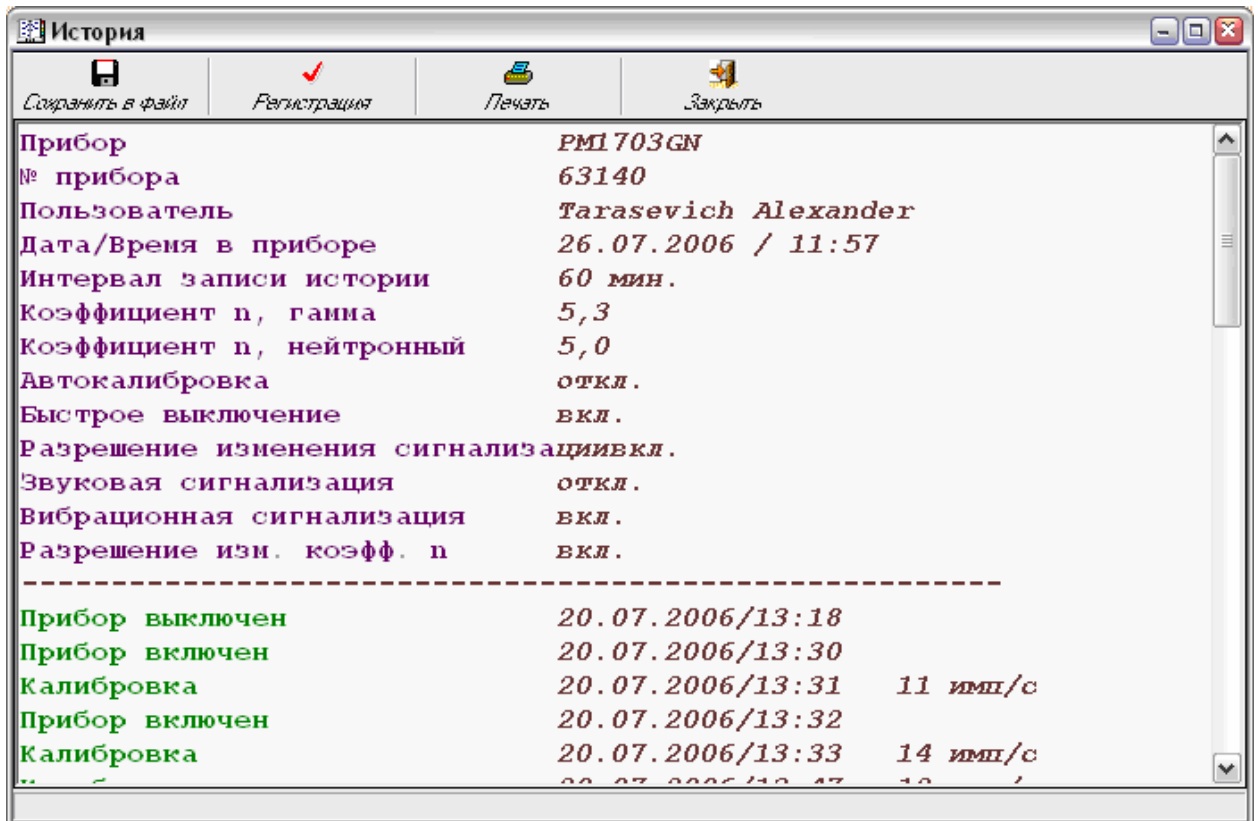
История

Сохранить в файл
Регистрация
Печать
Закрыть

Прибор PM1703GN
№ прибора 63140
Пользователь Tarasevich Alexander
Дата/Время в приборе 26.07.2006 / 11:57
Интервал записи истории 60 мин.
Коэффициент n, гамма 5,3
Коэффициент n, нейтронный 5,0
Автокалибровка откл.
Быстрое выключение вкл.
Разрешение изменения сигнализациивкл.
Звуковая сигнализация откл.
Вибрационная сигнализация вкл.
Разрешение изм. коэфф. n вкл.
--------------------------------------------------------

Прибор выключен 20.07.2006/13:18
Прибор включен 20.07.2006/13:30
Калибровка 20.07.2006/13:31 11 имп/с
Прибор включен 20.07.2006/13:32
Калибровка 20.07.2006/13:33 14 имп/с
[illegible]